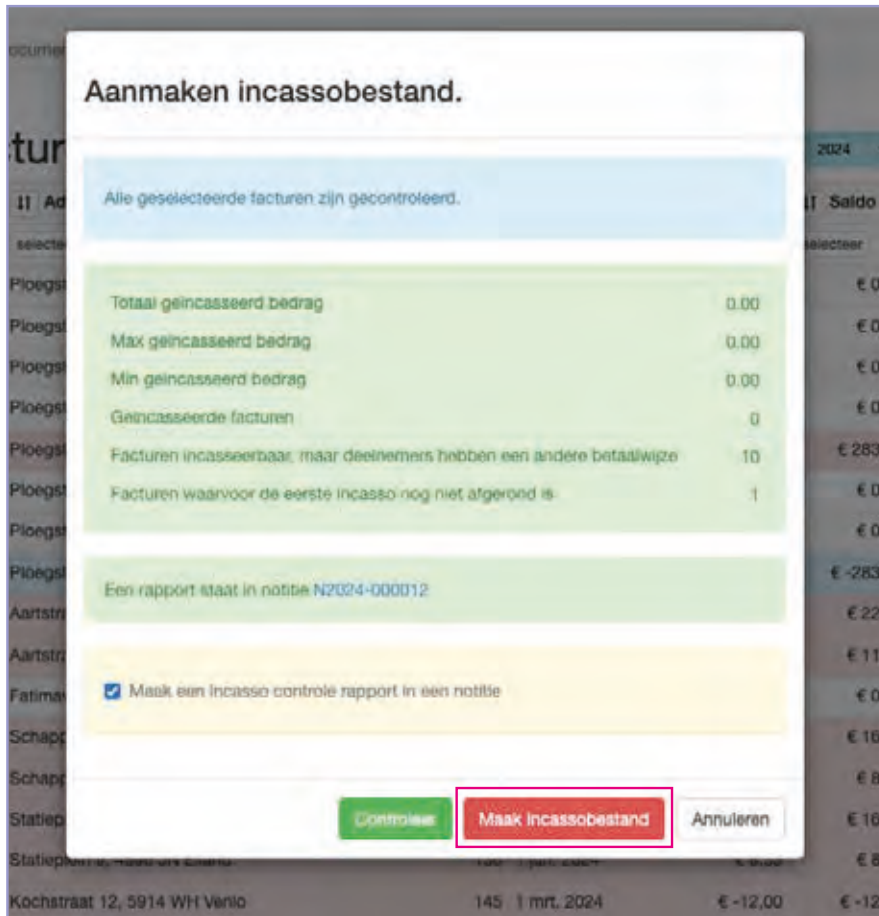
Aanmaken incassobestand.

Alle geselecteerde facturen zijn gecontroleerd.

| | |
|---|---|
| Totaal geïncasseerd bedrag | 0.00 |
| Max geïncasseerd bedrag | 0.00 |
| Min geïncasseerd bedrag | 0.00 |
| Geïncasseerde facturen | 0 |
| Facturen incasseerbaar, maar deelnemers hebben een andere betaalwijze | 10 |
| Facturen waarvoor de eerste incasso nog niet afgerond is | 1 |

Een rapport staat in notitie N2024-000012

Maak een incasso controle rapport in een notitie

Controleer Maak incassobestand Annuleren

documen
tur
Ad
selecteer
2024
Saldo
selecteer
Ploegst € 0
Ploegst € 0
Ploegst € 0
Ploegst € 0
Ploegst € 283
Ploegst € 0
Ploegst € 0
Ploegst € -283
Aartstr € 22
Aartstr € 11
Fatima € 0
Schapp € 16
Schapp € 8
Statiep € 16
Statieplein 8, 4896 SN Etten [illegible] 1 jan. 2024 € 8
Kochstraat 12, 5914 WH Venlo 145 1 mrt. 2024 € -12,00 € -12